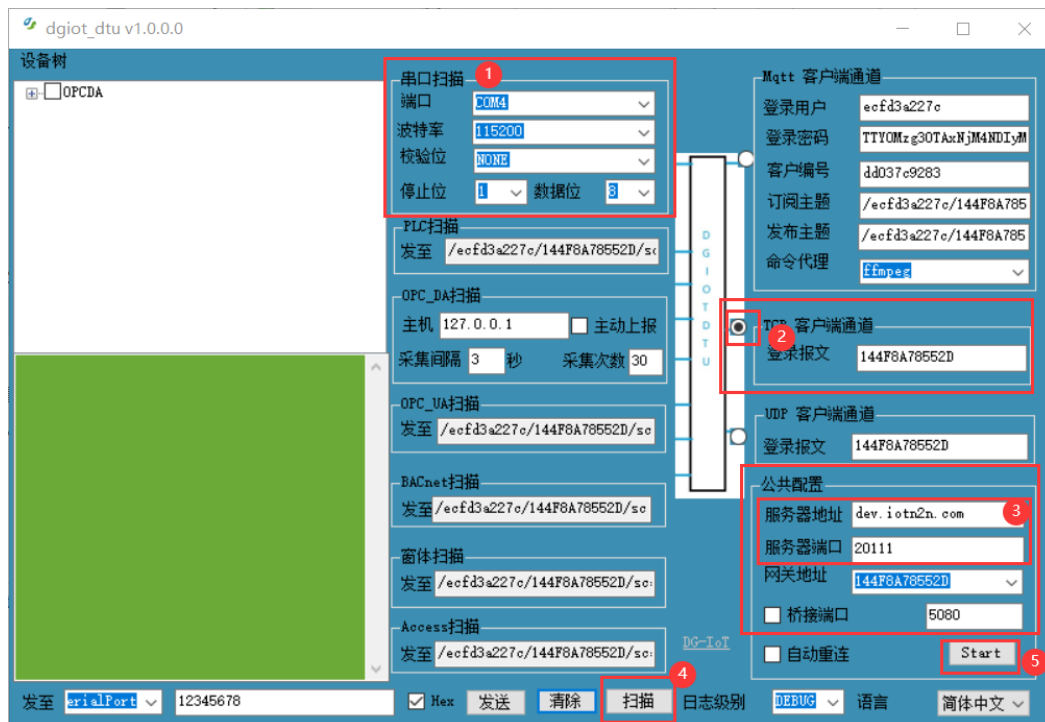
dgiot_dtu v1.0.0.0

设备树
OPCDA

串口扫描 1
端口 COM4
波特率 115200
校验位 NONE
停止位 1 数据位 8

PLC扫描
发至 /ecfd3a227c/144F8A78552D/sc

OPC_DA扫描
主机 127.0.0.1 主动上报
采集间隔 3 秒 采集次数 30

OPC_UA扫描
发至 /ecfd3a227c/144F8A78552D/sc

BACnet扫描
发至 /ecfd3a227c/144F8A78552D/sc

窗体扫描
发至 /ecfd3a227c/144F8A78552D/sc

Access扫描
发至 /ecfd3a227c/144F8A78552D/sc

DGIOTDTU

Mqtt 客户端通道
登录用户 ecfd3a227c
登录密码 TTYOMzg3OTAxNjM4NDIyM
客户编号 dd037c9283
订阅主题 /ecfd3a227c/144F8A785
发布主题 /ecfd3a227c/144F8A785
命令代理 ffmpeg

TCP 客户端通道 2
登录报文 144F8A78552D

UDP 客户端通道
登录报文 144F8A78552D

公共配置
服务器地址 dev.iotn2n.com 3
服务器端口 20111
网关地址 144F8A78552D
桥接端口 5080

DG-IoT
自动重连 Start 5

发至 erialPort 12345678 Hex 发送 清除 扫描 4 日志级别 DEBUG 语言 简体中文